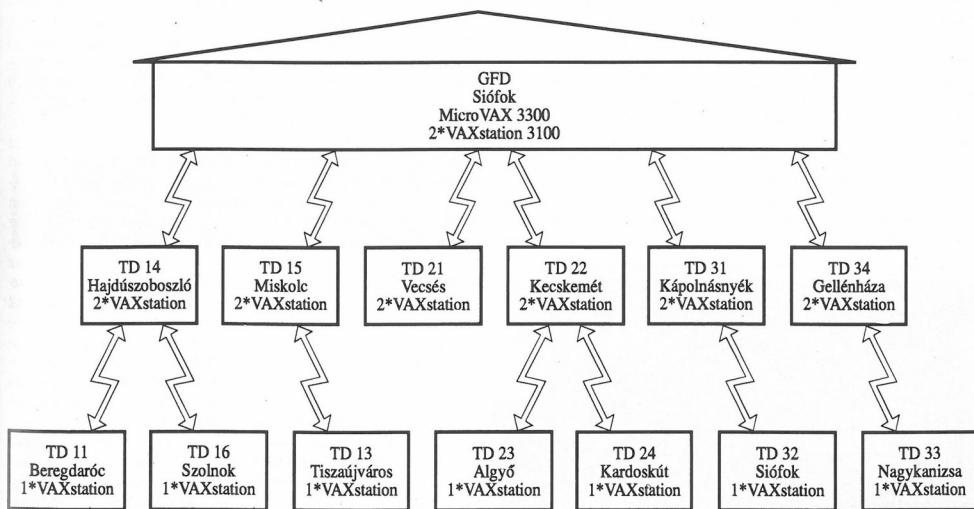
GFD
Siófok
MicroVAX 3300
2*VAXstation 3100

TD 14
Hajdúszoboszló
2*VAXstation

TD 15
Miskolc
2*VAXstation

TD 21
Vecsés
2*VAXstation

TD 22
Kecskemét
2*VAXstation

TD 31
Kápolnásnyék
2*VAXstation

TD 34
Gellénháza
2*VAXstation

TD 11
Beregdaróc
1*VAXstation

TD 16
Szolnok
1*VAXstation

TD 13
Tiszaújváros
1*VAXstation

TD 23
Algyő
1*VAXstation

TD 24
Kardoskút
1*VAXstation

TD 32
Siófok
1*VAXstation

TD 33
Nagykanizsa
1*VAXstation